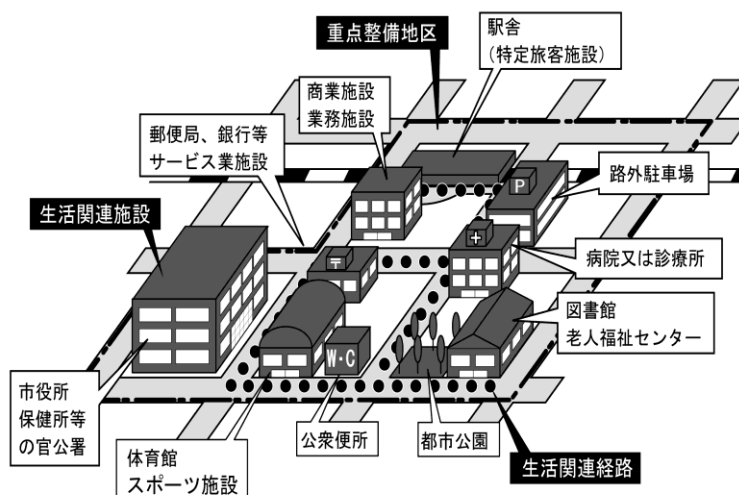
重点整備地区

駅舎
（特定旅客施設）

商業施設
業務施設

郵便局、銀行等
サービス業施設

生活関連施設

P

路外駐車場

〒

＋

病院又は診療所

図書館
老人福祉センター

W・C

市役所
保健所等
の官公署

体育館
スポーツ施設

公衆便所

都市公園

生活関連経路